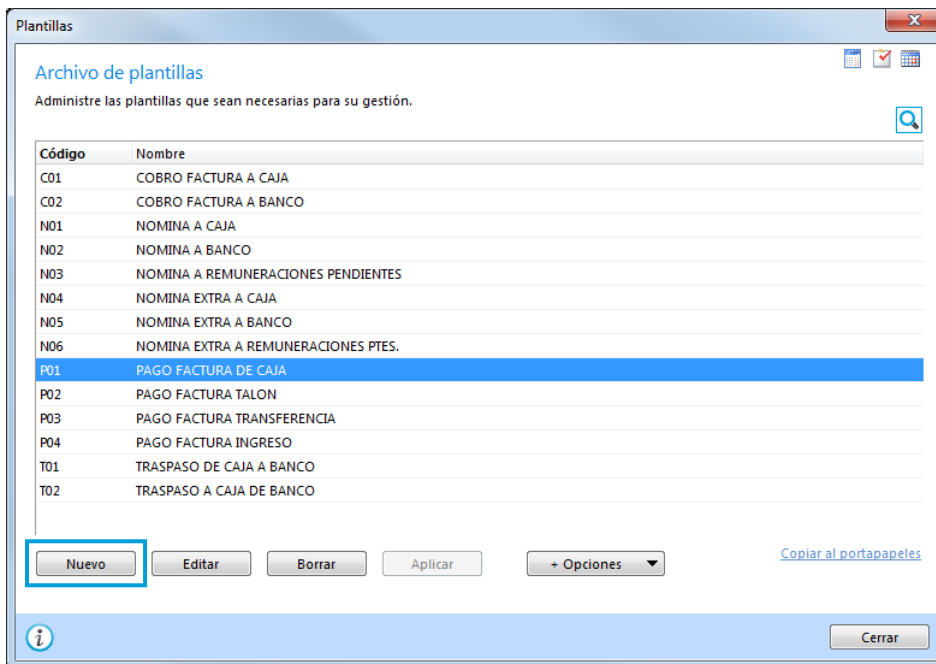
Plantillas

Archivo de plantillas

Administre las plantillas que sean necesarias para su gestión.

| Código | Nombre |
|---|---|
| C01 | COBRO FACTURA A CAJA |
| C02 | COBRO FACTURA A BANCO |
| N01 | NOMINA A CAJA |
| N02 | NOMINA A BANCO |
| N03 | NOMINA A REMUNERACIONES PENDIENTES |
| N04 | NOMINA EXTRA A CAJA |
| N05 | NOMINA EXTRA A BANCO |
| N06 | NOMINA EXTRA A REMUNERACIONES PTES. |
| P01 | PAGO FACTURA DE CAJA |
| P02 | PAGO FACTURA TALON |
| P03 | PAGO FACTURA TRANSFERENCIA |
| P04 | PAGO FACTURA INGRESO |
| T01 | TRASPASO DE CAJA A BANCO |
| T02 | TRASPASO A CAJA DE BANCO |

Nuevo Editar Borrar Aplicar + Opciones

Copiar al portapapeles

Cerrar